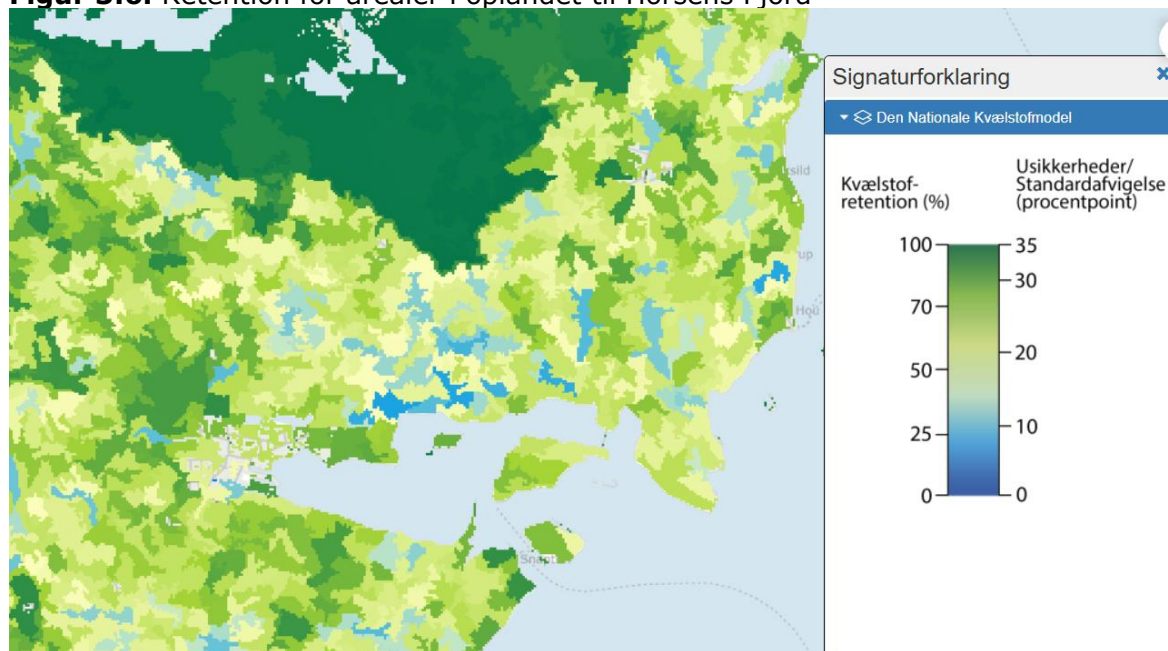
Figur 5.6: Retention for arealer i oplandet til Horsens Fjord

Signaturforklaring

Den Nationale Kvælstofmodel

Kvælstof-retention (%)

Usikkerheder/ Standardafvigelse (procentpoint)

100
70
50
25
0

35
30
20
10
0

Hou
Snapt